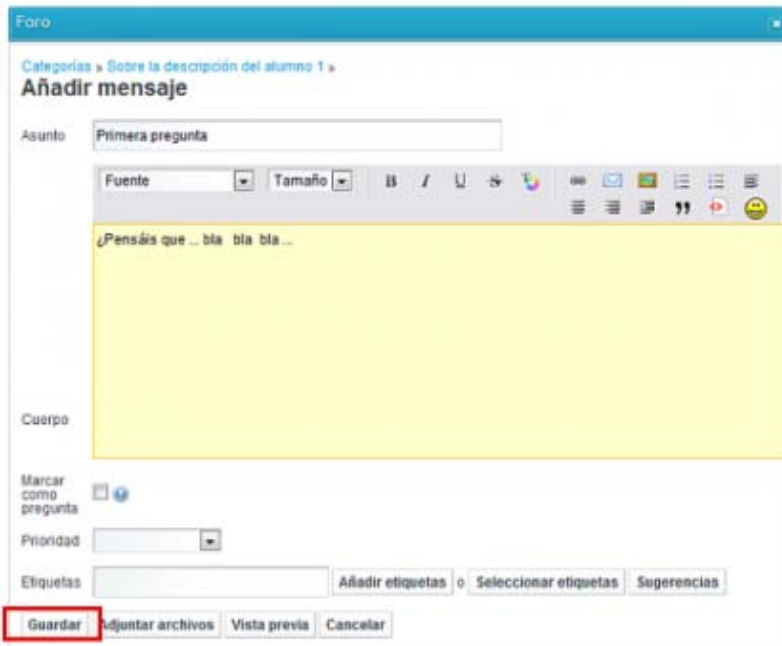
Foro

Categorías » Sobre la descripción del alumno 1 »

Añadir mensaje

Asunto Primera pregunta

Fuente Tamaño B I U S

¿Pensáis que ... bla bla bla ...

Cuerpo

Marcar como pregunta

Prioridad

Etiquetas Añadir etiquetas o Seleccionar etiquetas Sugerencias

Guardar Adjuntar archivos Vista previa Cancelar